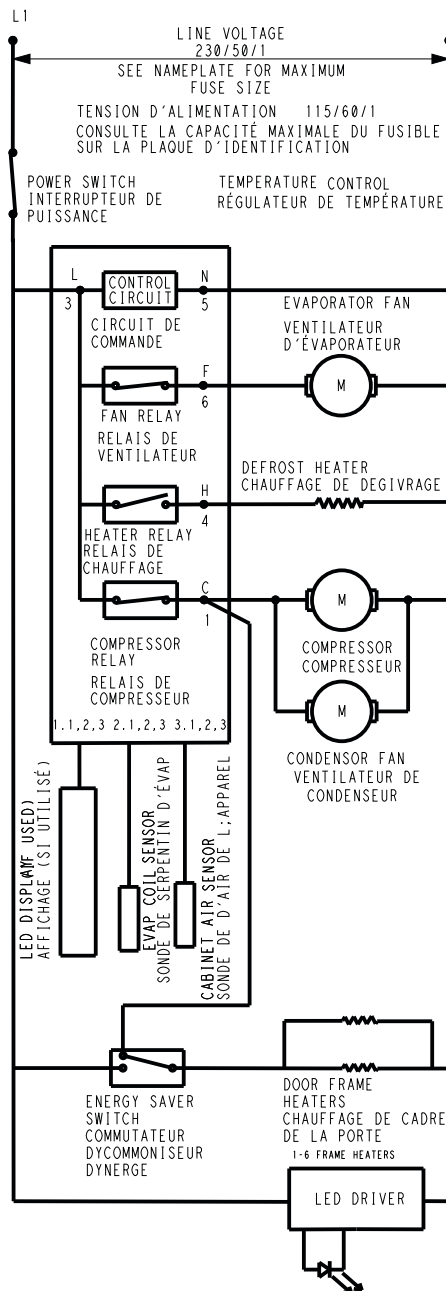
L1

LINE VOLTAGE
230/50/1
SEE NAMEPLATE FOR MAXIMUM FUSE SIZE

TENSION D'ALIMENTATION 115/60/1
CONSULTE LA CAPACITÉ MAXIMALE DU FUSIBLE SUR LA PLAQUE D'IDENTIFICATION

POWER SWITCH
INTERRUPTEUR DE PUISSANCE

TEMPERATURE CONTROL
RÉGULATEUR DE TEMPÉRATURE

L
3
CONTROL CIRCUIT
N
5
CIRCUIT DE COMMANDE

EVAPORATOR FAN
VENTILATEUR D'ÉVAPORATEUR
M

F
6
FAN RELAY
RELAIS DE VENTILATEUR

DEFROST HEATER
CHAUFFAGE DE DEGIVRAGE

H
4
HEATER RELAY
RELAIS DE CHAUFFAGE

C
1
M
COMPRESSOR
COMPRESSEUR

COMPRESSOR RELAY
RELAIS DE COMPRESSEUR

M
CONDENSOR FAN
VENTILATEUR DE CONDENSEUR

1.1,2,3 2.1,2,3 3.1,2,3

LED DISPLAY (IF USED)
AFFICHAGE (SI UTILISÉ)

EVAP COIL SENSOR
SONDE DE SERPENTIN D'ÉVAP

CABINET AIR SENSOR
SONDE DE D'AIR DE L;APPAREL

ENERGY SAVER SWITCH
COMMUTATEUR DYCOMMONISEUR DYNERGE

DOOR FRAME HEATERS
CHAUFFAGE DE CADRE DE LA PORTE
1-6 FRAME HEATERS

LED DRIVER